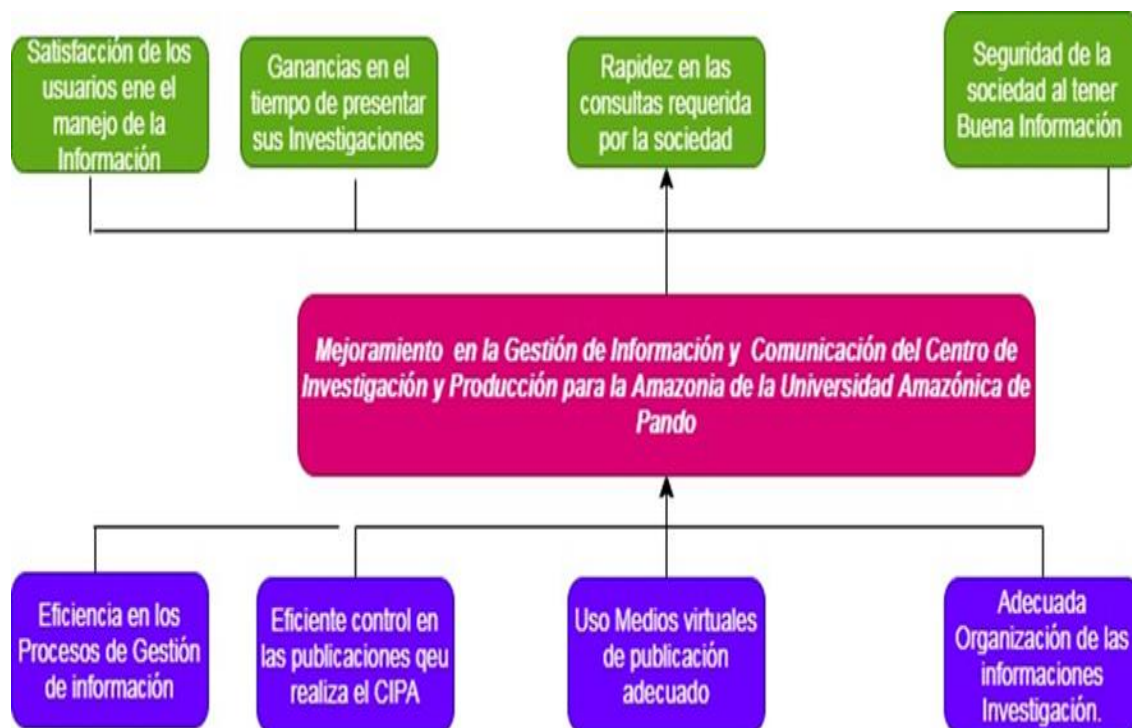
Satisfacción de los usuarios ene el manejo de la Información

Ganancias en el tiempo de presentar sus Investigaciones

Rapidez en las consultas requerida por la sociedad

Seguridad de la sociedad al tener Buena Información

Mejoramiento en la Gestión de Información y Comunicación del Centro de Investigación y Producción para la Amazonia de la Universidad Amazónica de Pando

Eficiencia en los Procesos de Gestión de información

Eficiente control en las publicaciones qeu realiza el CIPA

Uso Medios virtuales de publicación adecuado

Adecuada Organización de las informaciones Investigación.